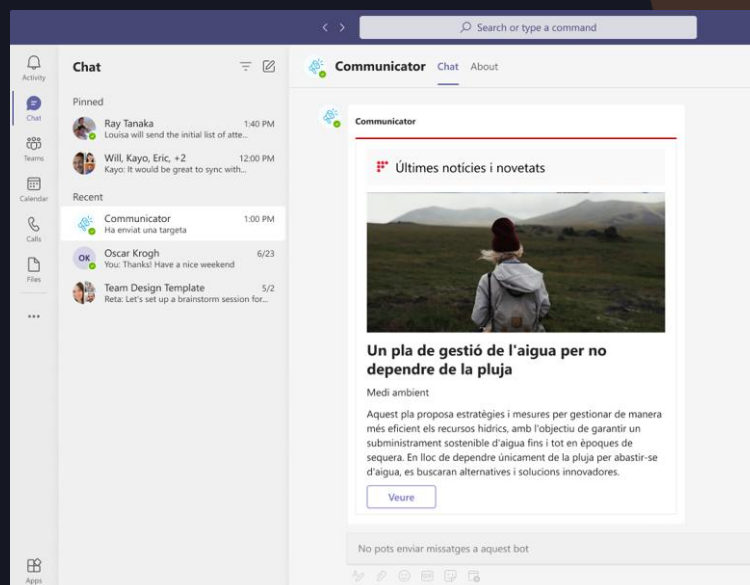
Search or type a command

Activity
Chat
Teams
Calendar
Calls
Files
...
Apps

Chat

Pinned

Ray Tanaka 1:40 PM
Louisa will send the initial list of atte...

Will, Kayo, Eric, +2 12:00 PM
Kayo: It would be great to sync with...

Recent

Communicator 1:00 PM
Ha enviat una targeta

OK
Oscar Krogh 6/23
You: Thanks! Have a nice weekend

Team Design Template 5/2
Reta: Let's set up a brainstorm session for...

Communicator Chat About

Communicator

Últimes notícies i novetats

Un pla de gestió de l'aigua per no dependre de la pluja

Medi ambient

Aquest pla proposa estratègies i mesures per gestionar de manera més eficient els recursos hídrics, amb l'objectiu de garantir un subministrament sostenible d'aigua fins i tot en èpoques de sequera. En lloc de dependre únicament de la pluja per abastir-se d'aigua, es buscaran alternatives i solucions innovadores.

Veure

No pots enviar missatges a aquest bot